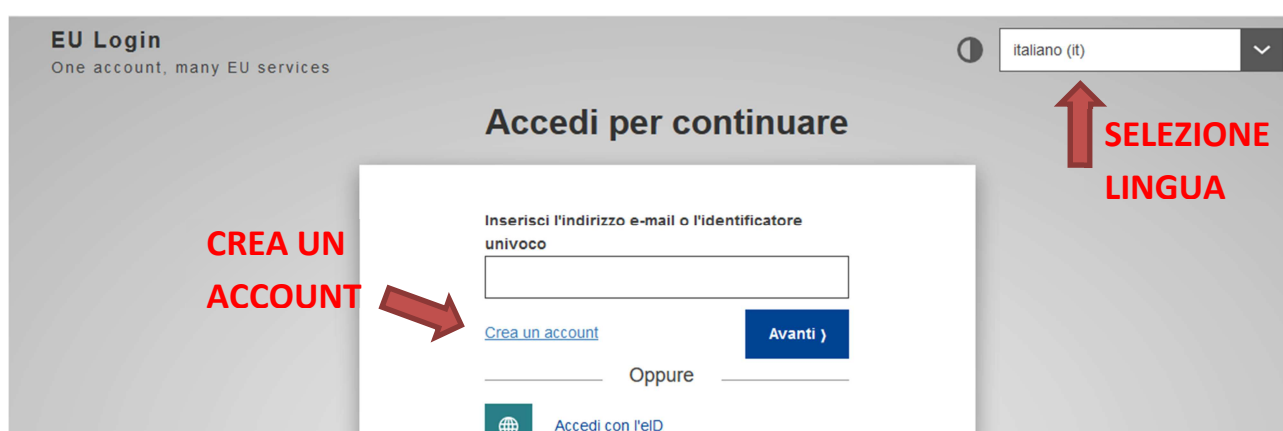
EU Login
One account, many EU services

italiano (it)

SELEZIONE LINGUA

Accedi per continuare

Inserisci l'indirizzo e-mail o l'identificatore univoco

CREA UN ACCOUNT

Crea un account

Avanti ›

Oppure

Accedi con l'eID